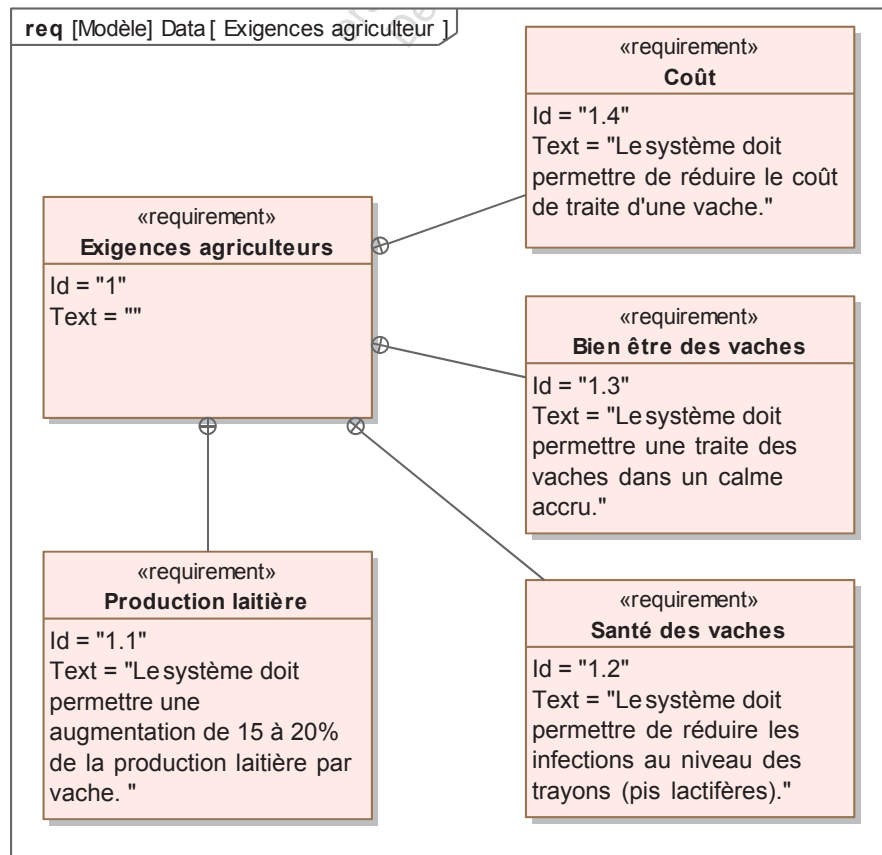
req [Modèle] Data [ Exigences agriculteur ]

«requirement»
Coût
Id = "1.4"
Text = "Le système doit permettre de réduire le coût de traite d'une vache."

«requirement»
Exigences agriculteurs
Id = "1"
Text = ""

«requirement»
Bien être des vaches
Id = "1.3"
Text = "Le système doit permettre une traite des vaches dans un calme accru."

«requirement»
Production laitière
Id = "1.1"
Text = "Le système doit permettre une augmentation de 15 à 20% de la production laitière par vache. "

«requirement»
Santé des vaches
Id = "1.2"
Text = "Le système doit permettre de réduire les infections au niveau des trayons (pis lactifères)."